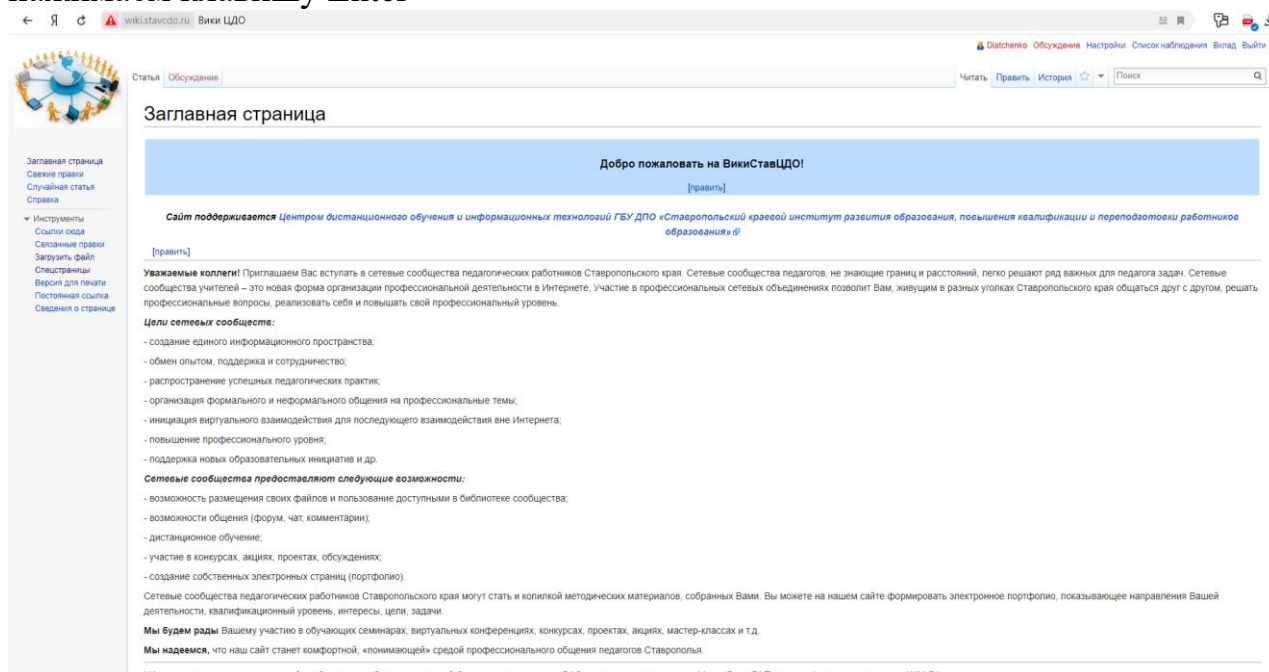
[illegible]

wiki.stavcdo.ru Вики ЦДО

Diatchenko Обсуждение Настройки Список наблюдения Вклад Выйти

Статья Обсуждение

Читать Править История

Поиск

Заглавная страница

Заглавная страница
Свежие правки
Случайная статья
Справка

Инструменты
Ссылки сюда
Связанные правки
Загрузить файл
Спецстраницы
Версия для печати
Постоянная ссылка
Сведения о странице

Добро пожаловать на ВикиСтавЦДО!

[править]

Сайт поддерживается Центром дистанционного обучения и информационных технологий ГБУ ДПО «Ставропольский краевой институт развития образования, повышения квалификации и переподготовки работников образования»

[править]

Уважаемые коллеги! Приглашаем Вас вступать в сетевые сообщества педагогических работников Ставропольского края. Сетевые сообщества педагогов, не знающие границ и расстояний, легко решают ряд важных для педагога задач. Сетевые сообщества учителей – это новая форма организации профессиональной деятельности в Интернете. Участие в профессиональных сетевых объединениях позволит Вам, живущим в разных уголках Ставропольского края общаться друг с другом, решать профессиональные вопросы, реализовать себя и повышать свой профессиональный уровень.

Цели сетевых сообществ:

- создание единого информационного пространства;

- обмен опытом, поддержка и сотрудничество;

- распространение успешных педагогических практик;

- организация формального и неформального общения на профессиональные темы;

- инициация виртуального взаимодействия для последующего взаимодействия вне Интернета;

- повышение профессионального уровня;

- поддержка новых образовательных инициатив и др.

Сетевые сообщества предоставляют следующие возможности:

- возможность размещения своих файлов и пользование доступными в библиотеке сообщества;

- возможности общения (форум, чат, комментарии);

- дистанционное обучение;

- участие в конкурсах, акциях, проектах, обсуждениях;

- создание собственных электронных страниц (портфолио).

Сетевые сообщества педагогических работников Ставропольского края могут стать и копилкой методических материалов, собранных Вами. Вы можете на нашем сайте формировать электронное портфолио, показывающее направления Вашей деятельности, квалификационный уровень, интересы, цели, задачи.

Мы будем рады Вашему участию в обучающих семинарах, виртуальных конференциях, конкурсах, проектах, акциях, мастер-классах и т.д.

Мы надеемся, что наш сайт станет комфортной, «понимающей» средой профессионального общения педагогов Ставрополья.

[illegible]